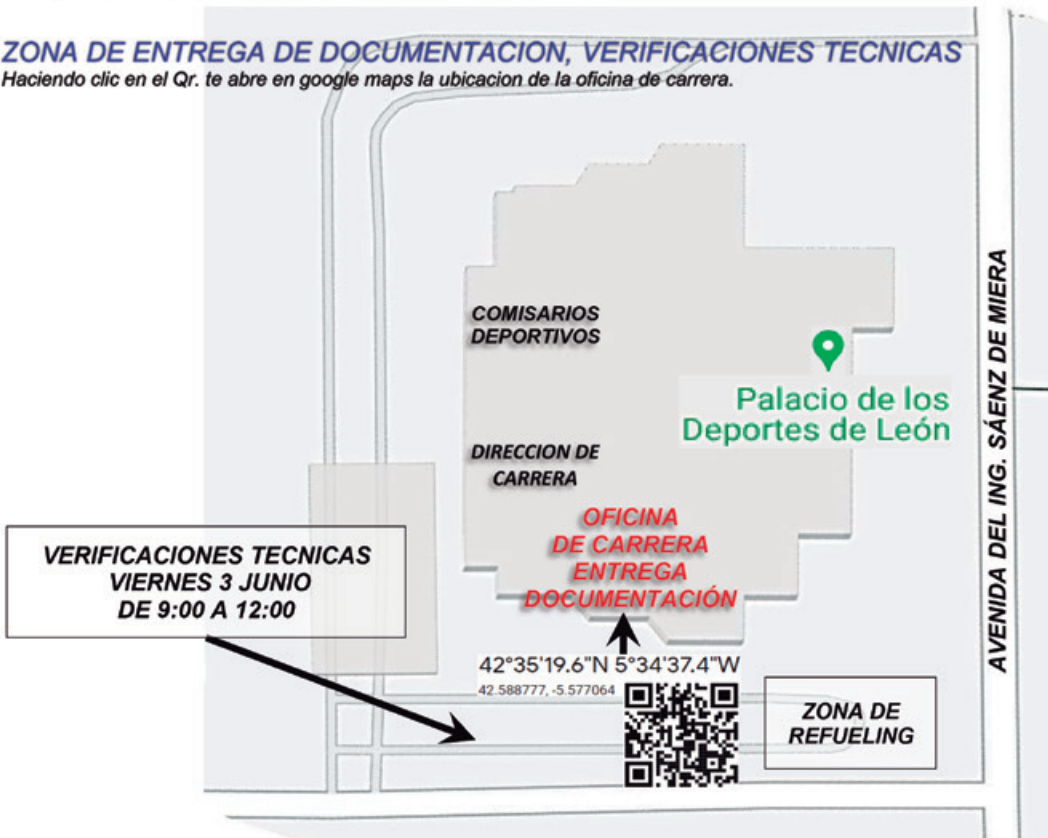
ZONA DE ENTREGA DE DOCUMENTACION, VERIFICACIONES TECNICAS
Haciendo clic en el Qr. te abre en google maps la ubicacion de la oficina de carrera.

COMISARIOS DEPORTIVOS

Palacio de los Deportes de León

AVENIDA DEL ING. SÁENZ DE MIERA

DIRECCION DE CARRERA

OFICINA DE CARRERA ENTREGA DOCUMENTACIÓN

VERIFICACIONES TECNICAS
VIERNES 3 JUNIO
DE 9:00 A 12:00

42°35'19.6"N 5°34'37.4"W
42.588777, -5.577064

ZONA DE REFUELING